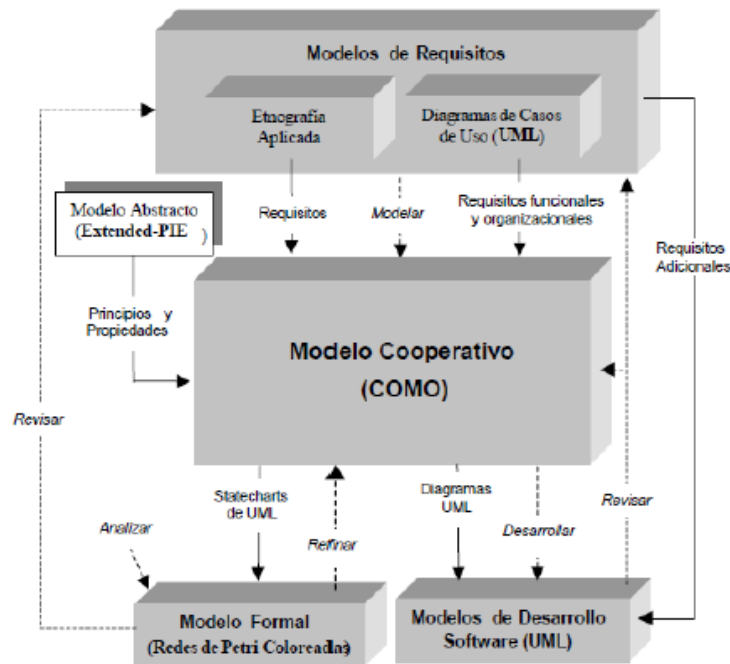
Modelos de Requisitos

Etnografía Aplicada

Diagramas de Casos de Uso (UML)

Modelo Abstracto (Extended-PIE)

Requisitos

Modelar

Requisitos funcionales y organizacionales

Requisitos Adicionales

Principios y Propiedades

Modelo Cooperativo (COMO)

Revisar

Statecharts de UML

Diagramas UML

Desarrollar

Revisar

Analizar

Refinar

Modelo Formal (Redes de Petri Coloreadas)

Modelos de Desarrollo Software (UML)